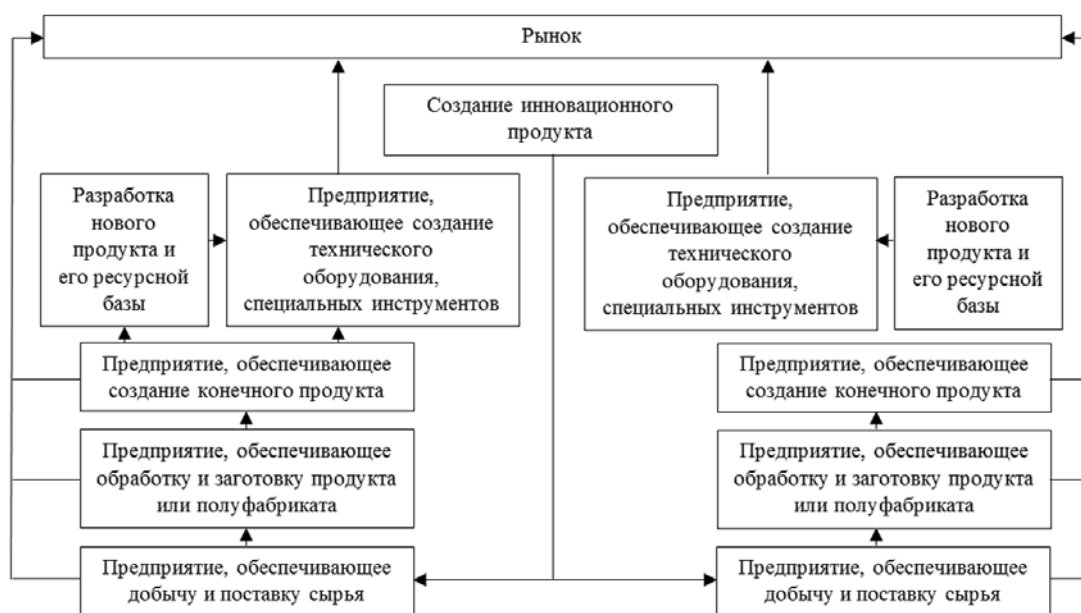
Рынок

Создание инновационного продукта

Разработка нового продукта и его ресурсной базы

Предприятие, обеспечивающее создание технического оборудования, специальных инструментов

Предприятие, обеспечивающее создание технического оборудования, специальных инструментов

Разработка нового продукта и его ресурсной базы

Предприятие, обеспечивающее создание конечного продукта

Предприятие, обеспечивающее создание конечного продукта

Предприятие, обеспечивающее обработку и заготовку продукта или полуфабриката

Предприятие, обеспечивающее обработку и заготовку продукта или полуфабриката

Предприятие, обеспечивающее добычу и поставку сырья

Предприятие, обеспечивающее добычу и поставку сырья